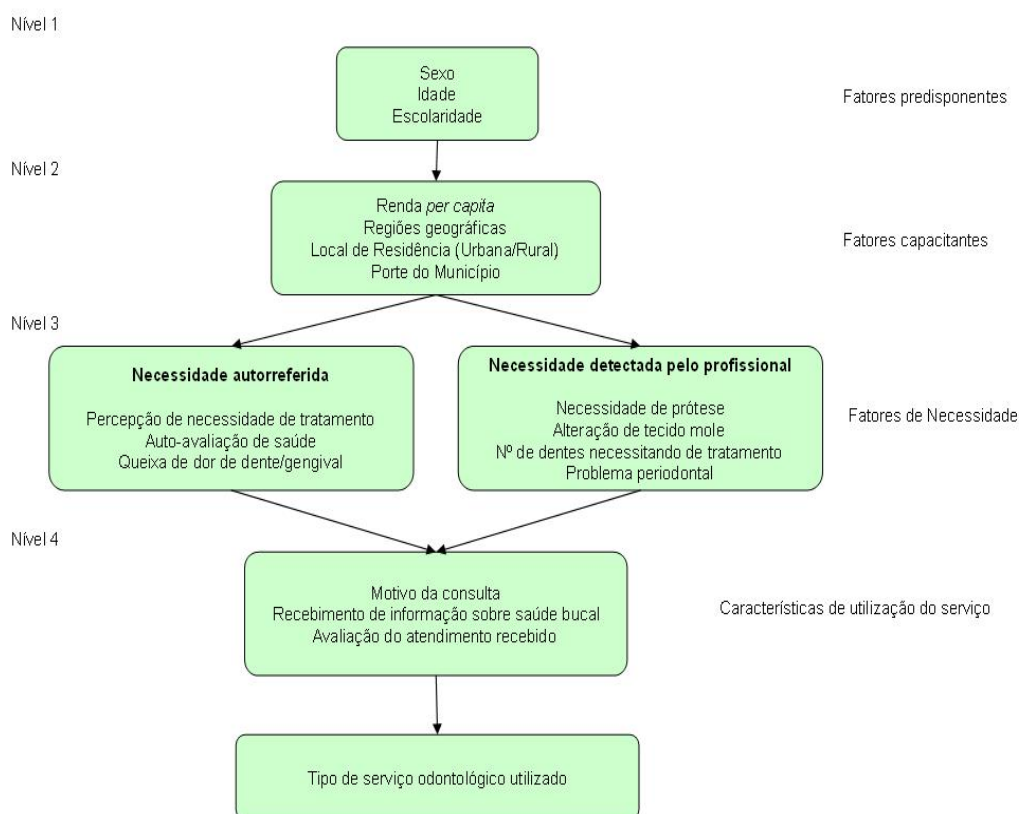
Nível 1

Sexo
Idade
Escolaridade

Fatores predisponentes

Nível 2

Renda *per capita*
Regiões geográficas
Local de Residência (Urbana/Rural)
Porte do Município

Fatores capacitantes

Nível 3

**Necessidade autorreferida**

Percepção de necessidade de tratamento
Auto-avaliação de saúde
Queixa de dor de dente/gengival

**Necessidade detectada pelo profissional**

Necessidade de prótese
Alteração de tecido mole
Nº de dentes necessitando de tratamento
Problema periodontal

Fatores de Necessidade

Nível 4

Motivo da consulta
Recebimento de informação sobre saúde bucal
Avaliação do atendimento recebido

Características de utilização do serviço

Tipo de serviço odontológico utilizado